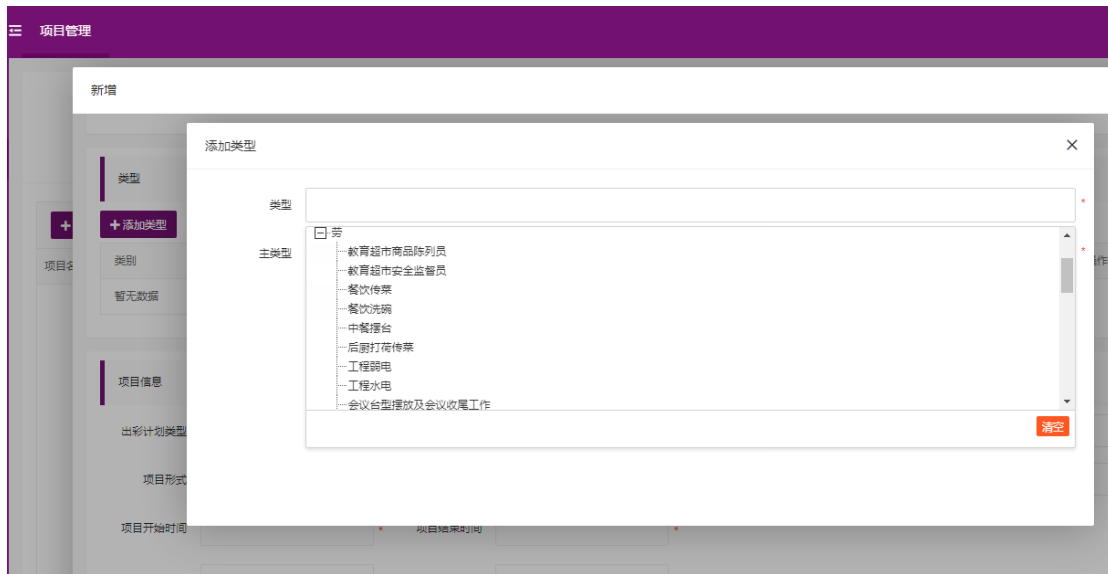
项目管理

新增

类型

+ 添加类型

类别

暂无数据

项目名

项目信息

出彩计划类型

项目形式

项目开始时间

项目结束时间

添加类型

×

类型

*

主类型

*

⊟ 劳

教育超市商品陈列员

教育超市安全监督员

餐饮传菜

餐饮洗碗

中餐摆台

后厨打荷传菜

工程弱电

工程水电

会议台型摆放及会议收尾工作

清空

操作